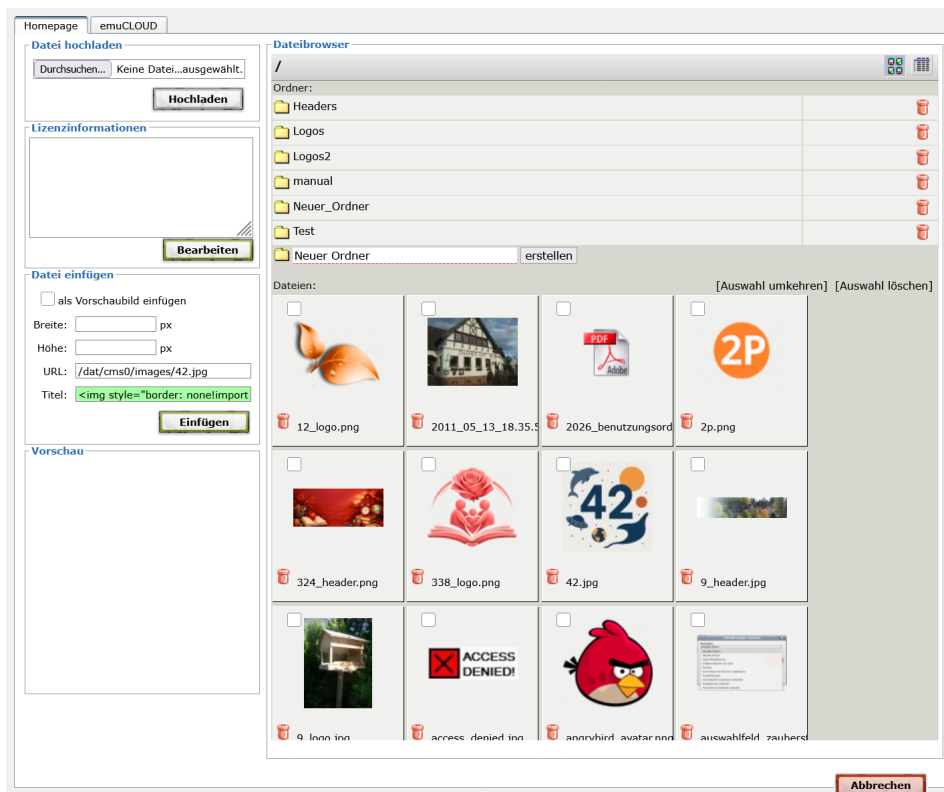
Homepage
emuCLOUD

Datei hochladen
Durchsuchen... Keine Datei...ausgewählt.
Hochladen

Lizenzinformationen
Bearbeiten

Datei einfügen
als Vorschaubild einfügen
Breite: px
Höhe: px
URL: /dat/cms0/images/42.jpg
Titel: <img style="border: none!import
Einfügen

Vorschau

Dateibrowser
/
Ordner:
Headers
Logos
Logos2
manual
Neuer_Ordner
Test
Neuer Ordner erstellen

Dateien:
[Auswahl umkehren] [Auswahl löschen]

12_logo.png
2011_05_13_18.35.5
PDF Adobe
2026_benutzungsord
2P
2p.png
324_header.png
338_logo.png
42
42.jpg
9_header.jpg
9_logo.jpg
ACCESS DENIED!
access_denied.jpg
angrybird_avatar.png
auswahlfeld_zauberst

Abbrechen